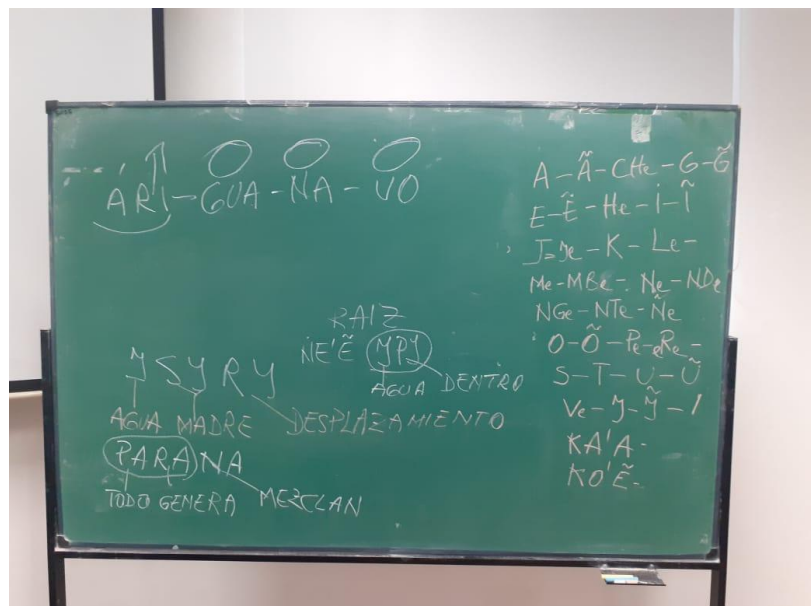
ARI - GUA - NA - VO

A - Ã - CHe - G - G̃
E - Ẽ - He - I - Ĩ
Je - K - Le -
Me - MBe - Ne - NDe
NGe - NTe - Ñe
O - Õ - Pe - Re -
S - T - U - Ũ
Ve - Y - Ỹ - '
KA'A
KO'Ẽ

RAIZ
ÑE'Ẽ YPY
AGUA DENTRO

YSYRY
AGUA MADRE DESPLAZAMIENTO

PARANA
TODO GENERA MEZCLAN